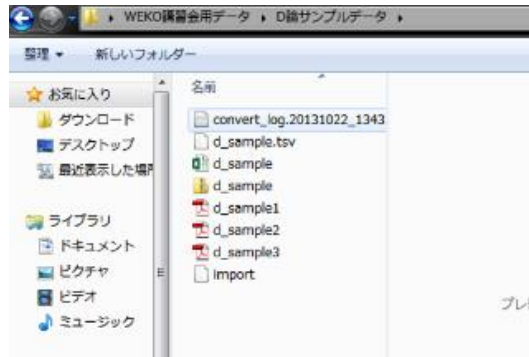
▸ WEKO講習会用データ ▸ D論サンプルデータ ▸

整理 ▾ 新しいフォルダー

お気に入り
ダウンロード
デスクトップ
最近表示した場所

ライブラリ
ドキュメント
ピクチャ
ビデオ
ミュージック

名前
convert_log.20131022_1343
d_sample.tsv
d_sample
d_sample
d_sample1
d_sample2
d_sample3
import

プレ